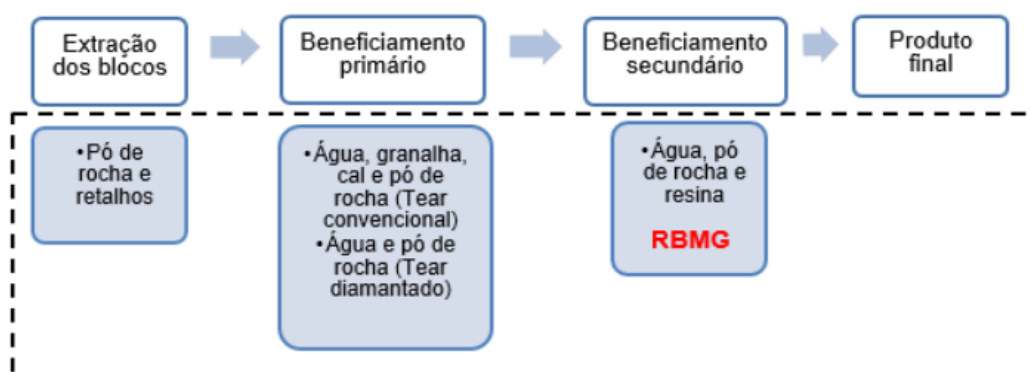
Extração dos blocos

Beneficiamento primário

Beneficiamento secundário

Produto final

•Pó de rocha e retalhos

•Água, granalha, cal e pó de rocha (Tear convencional)
•Água e pó de rocha (Tear diamantado)

•Água, pó de rocha e resina

RBMG